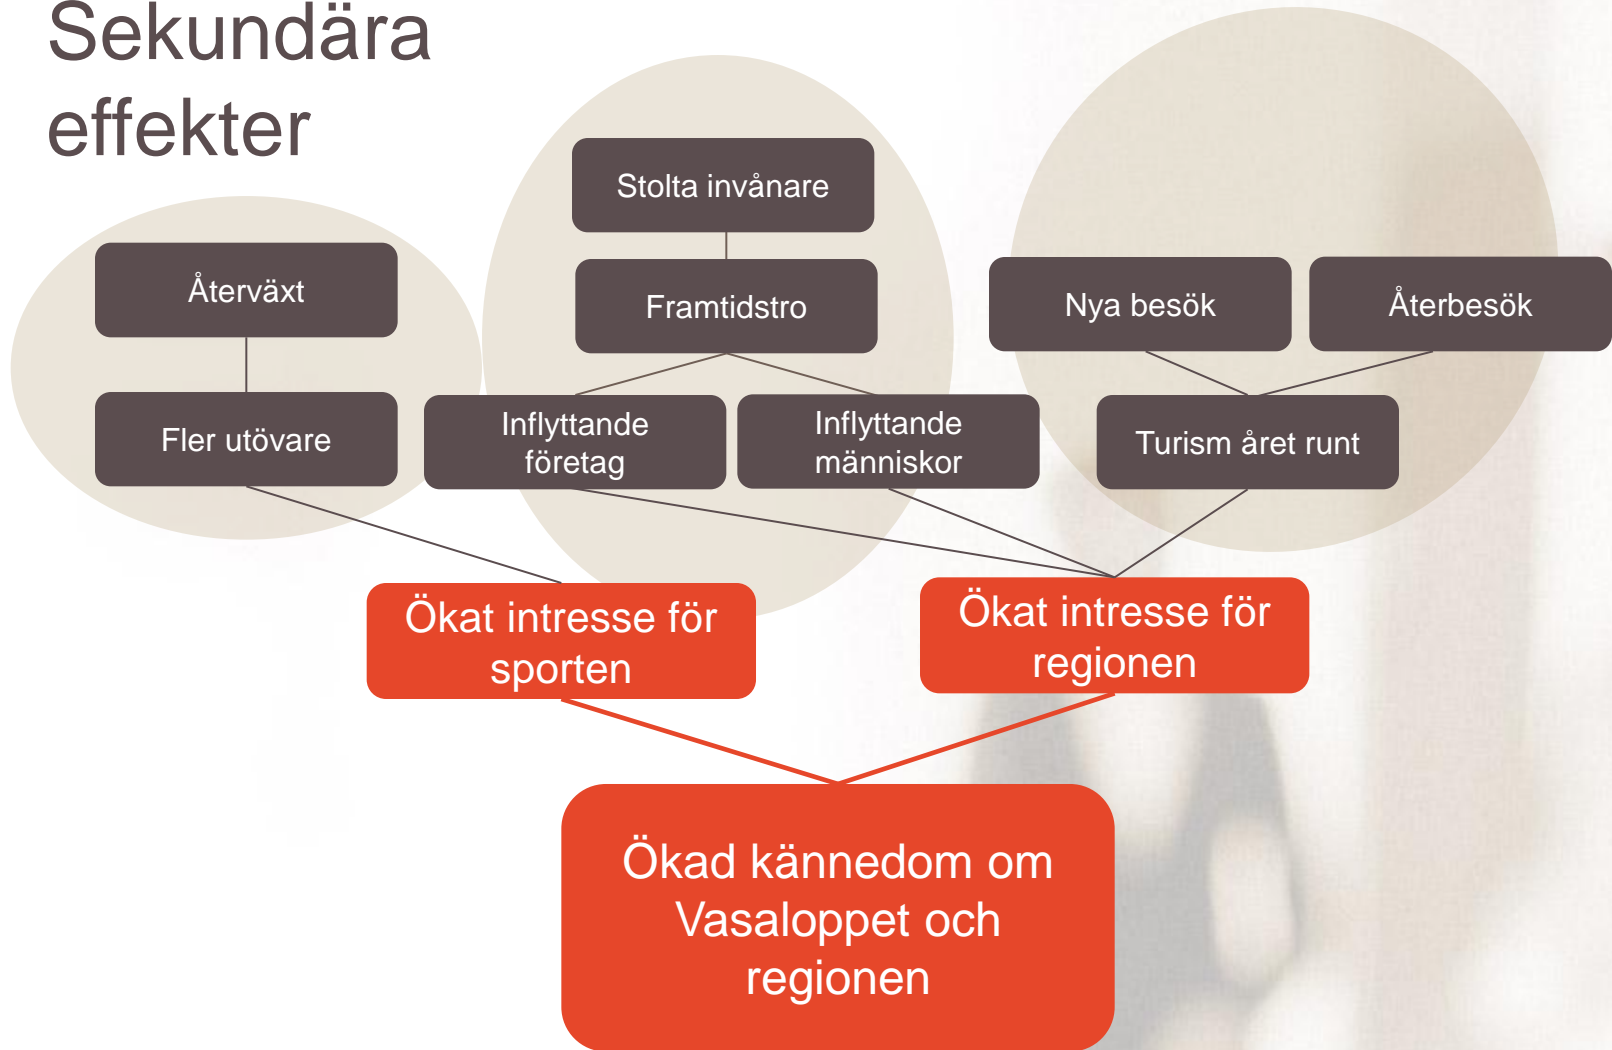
Sekundära effekter

Stolta invånare

Återväxt

Framtidstro

Nya besök

Återbesök

Fler utövare

Inflyttande företag

Inflyttande människor

Turism året runt

Ökat intresse för sporten

Ökat intresse för regionen

Ökad kännedom om Vasaloppet och regionen